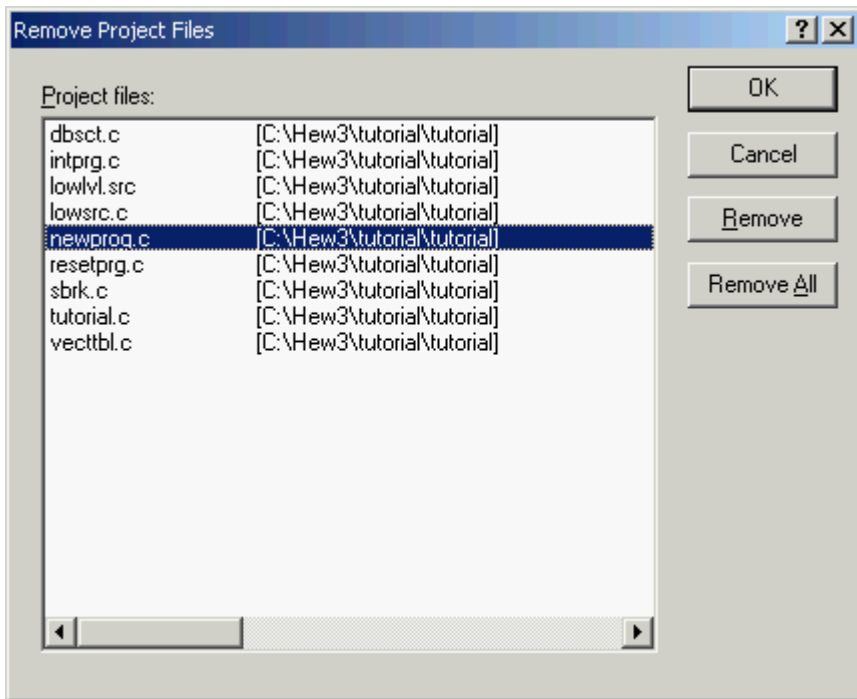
Remove Project Files

?

Project files:

| | |
|---|---|
| dbsct.c | [C:\Hew3\tutorial\tutorial] |
| intprg.c | [C:\Hew3\tutorial\tutorial] |
| lowlvl.src | [C:\Hew3\tutorial\tutorial] |
| lowsrc.c | [C:\Hew3\tutorial\tutorial] |
| newprog.c | [C:\Hew3\tutorial\tutorial] |
| resetprg.c | [C:\Hew3\tutorial\tutorial] |
| sbrk.c | [C:\Hew3\tutorial\tutorial] |
| tutorial.c | [C:\Hew3\tutorial\tutorial] |
| vecttbl.c | [C:\Hew3\tutorial\tutorial] |

OK

Cancel

Remove

Remove All